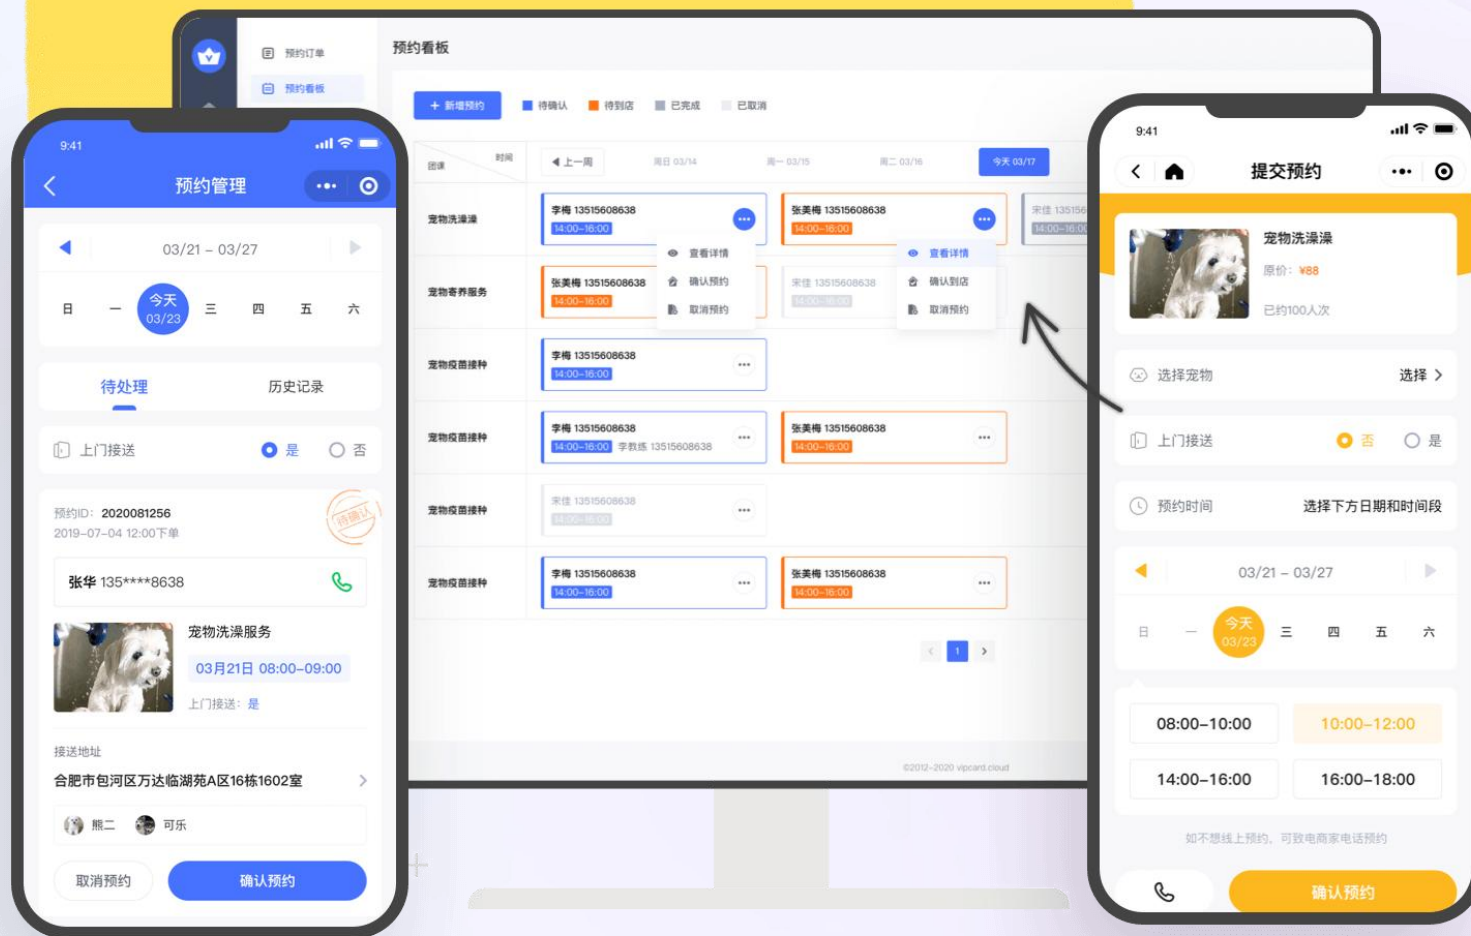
预约订单
预约看板

预约看板

+ 新增预约 待确认 待到店 已完成 已取消

时间
团课
◀ 上一周 周日 03/14 周一 03/15 周二 03/16 今天 03/17

宠物洗澡澡
李梅 13515608638
14:00-16:00
张美梅 13515608638
14:00-16:00
宋佳 135156
14:00-16:00

查看详情
确认预约
取消预约

查看详情
确认到店
取消预约

宠物寄养服务
张美梅 13515608638
14:00-16:00
宋佳 13515608638
14:00-16:00

宠物疫苗接种
李梅 13515608638
14:00-16:00

宠物疫苗接种
李梅 13515608638
14:00-16:00 李教练 13515608638
张美梅 13515608638
14:00-16:00

宠物疫苗接种
宋佳 13515608638
14:00-16:00

宠物疫苗接种
李梅 13515608638
14:00-16:00
张美梅 13515608638
14:00-16:00

1

©2012-2020 vipcard.cloud

9:41
预约管理
03/21 – 03/27
日 一 今天 03/23 三 四 五 六
待处理 历史记录
上门接送 是 否
预约ID: 2020081256
2019-07-04 12:00下单
待确认
张华 135****8638
宠物洗澡服务
03月21日 08:00-09:00
上门接送: 是
接送地址
合肥市包河区万达临湖苑A区16栋1602室
熊二 可乐
取消预约
确认预约

9:41
提交预约
宠物洗澡澡
原价: ¥88
已约100人次
选择宠物 选择
上门接送 否 是
预约时间 选择下方日期和时间段
03/21 – 03/27
日 一 今天 03/23 三 四 五 六
08:00–10:00
10:00–12:00
14:00–16:00
16:00–18:00
如不想线上预约，可致电商家电话预约
确认预约